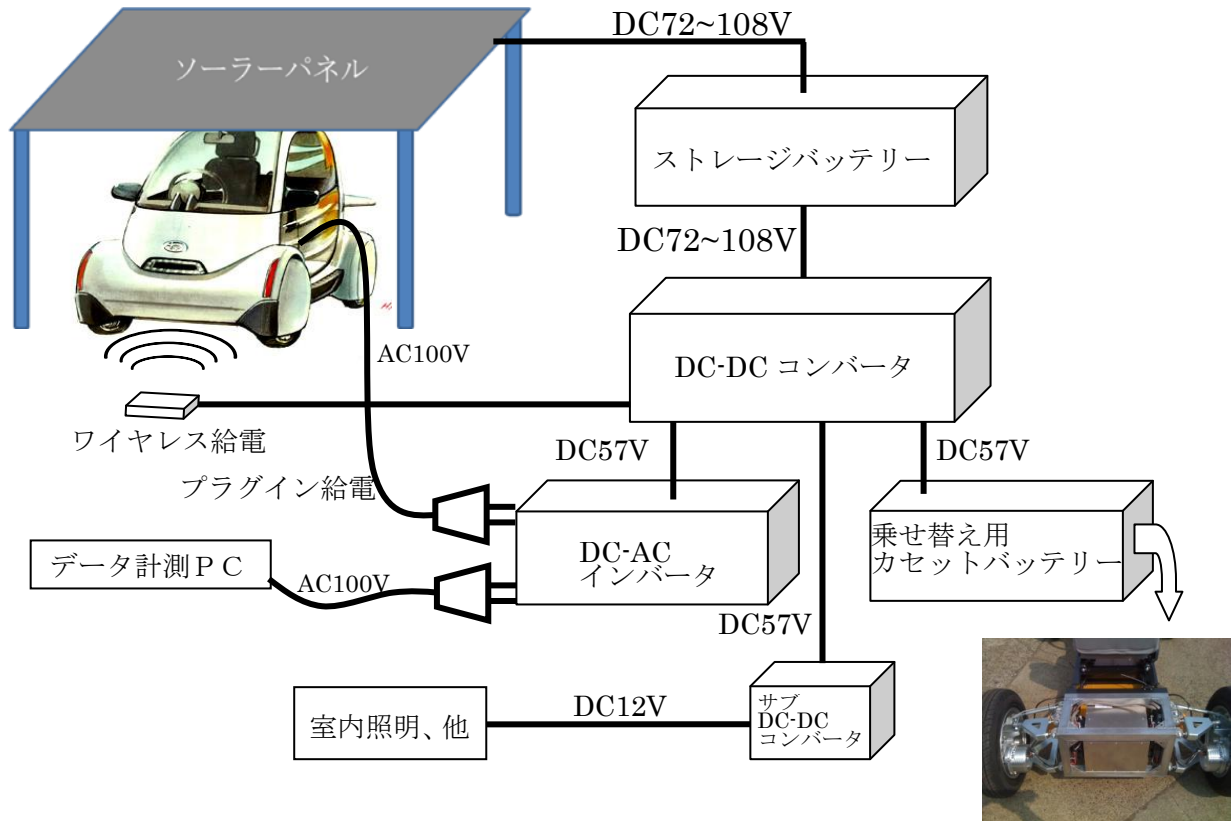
ソーラーパネル

DC72~108V

ストレージバッテリー

DC72~108V

DC-DC コンバータ

AC100V

ワイヤレス給電

プラグイン給電

DC57V

DC57V

DC-AC
インバータ

乗せ替え用
カセットバッテリー

データ計測ＰＣ

AC100V

DC57V

室内照明、他

DC12V

サブ
DC-DC
コンバータ